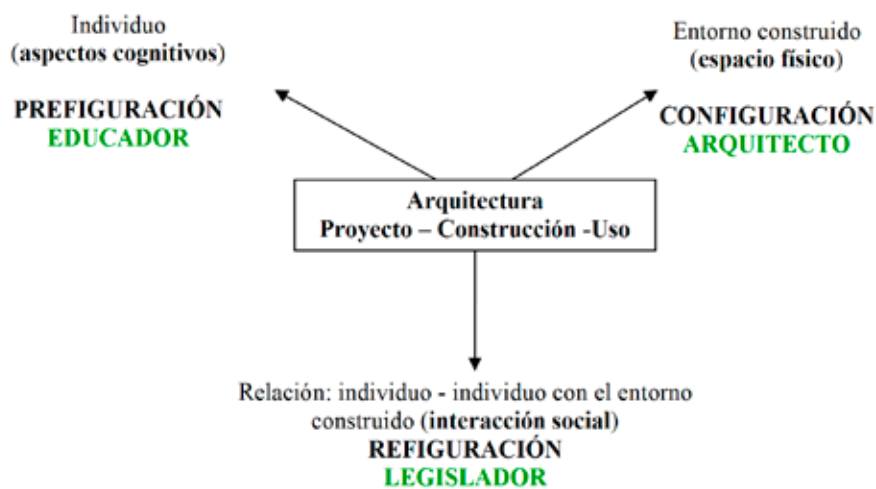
Individuo
(aspectos cognitivos)

PREFIGURACIÓN
EDUCADOR

Entorno construido
(espacio físico)

CONFIGURACIÓN
ARQUITECTO

Arquitectura
Proyecto – Construcción -Uso

Relación: individuo - individuo con el entorno construido (interacción social)
REFIGURACIÓN
LEGISLADOR